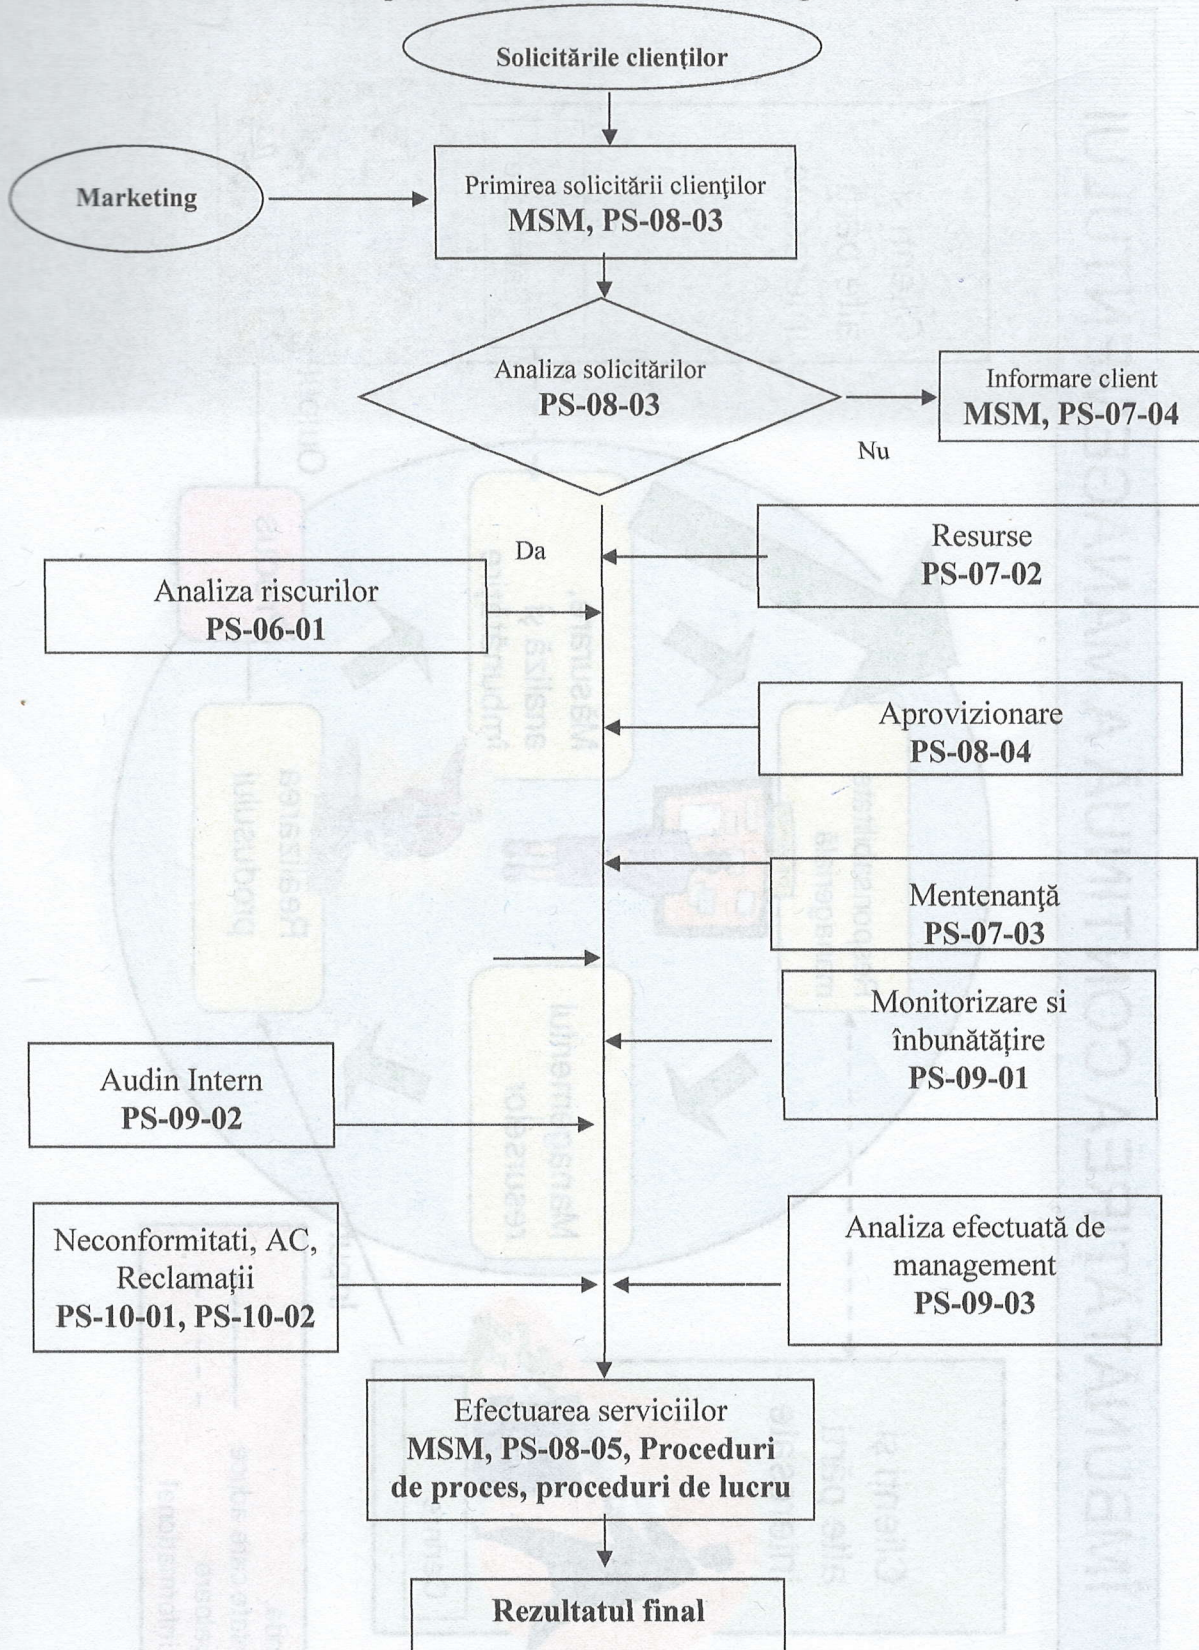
Solicitările clienţilor

Marketing

Primirea solicitării clienţilor
MSM, PS-08-03

Analiza solicitărilor
PS-08-03

Informare client
MSM, PS-07-04

Nu

Da

Resurse
PS-07-02

Analiza riscurilor
PS-06-01

Aprovizionare
PS-08-04

Mentenanţă
PS-07-03

Monitorizare si înbunătăţire
PS-09-01

Audin Intern
PS-09-02

Neconformitati, AC, Reclamaţii
PS-10-01, PS-10-02

Analiza efectuată de management
PS-09-03

Efectuarea serviciilor
MSM, PS-08-05, Proceduri de proces, proceduri de lucru

Rezultatul final